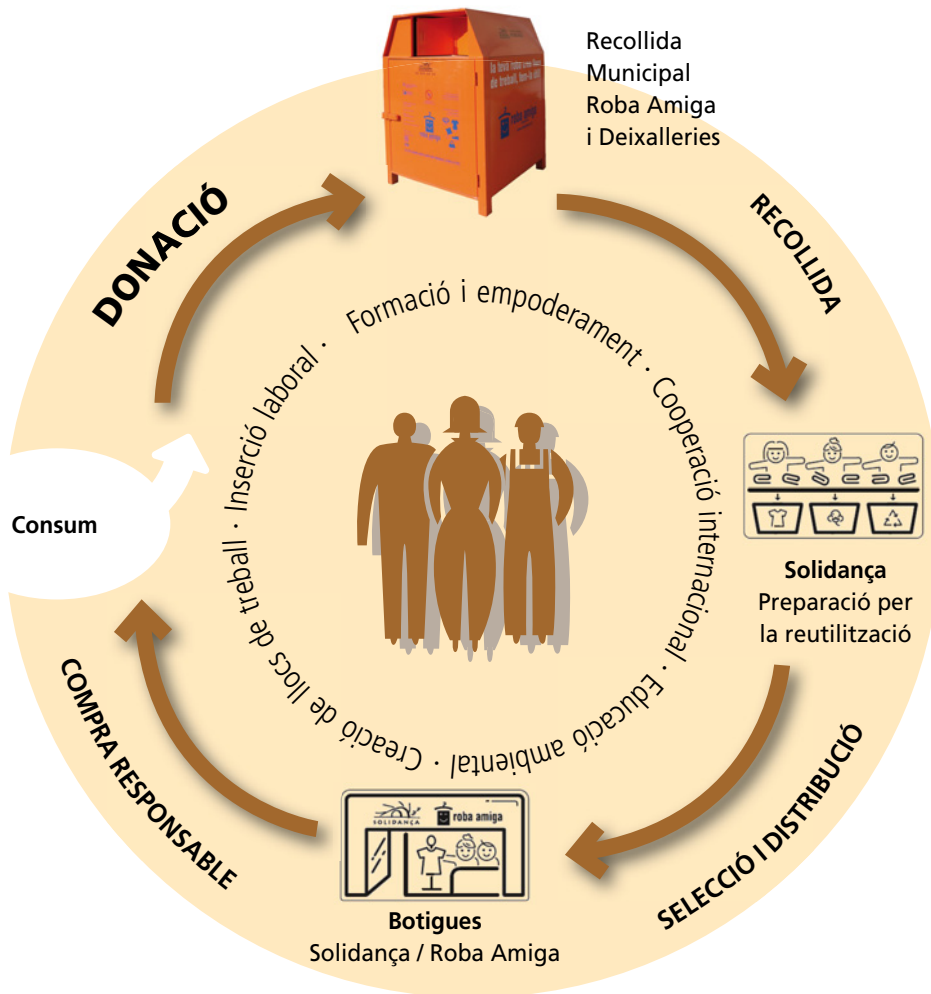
Recollida Municipal Roba Amiga i Deixalleries

DONACIÓ

RECOLLIDA

Formació i empoderament · Cooperació internacional · Educació ambiental · Creació de llocs de treball · Inserció laboral ·

Consum

Solidança
Preparació per la reutilització

SELECCIÓ I DISTRIBUCIÓ

COMPRA RESPONSABLE

SOLIDANÇA roba amiga

Botigues
Solidança / Roba Amiga